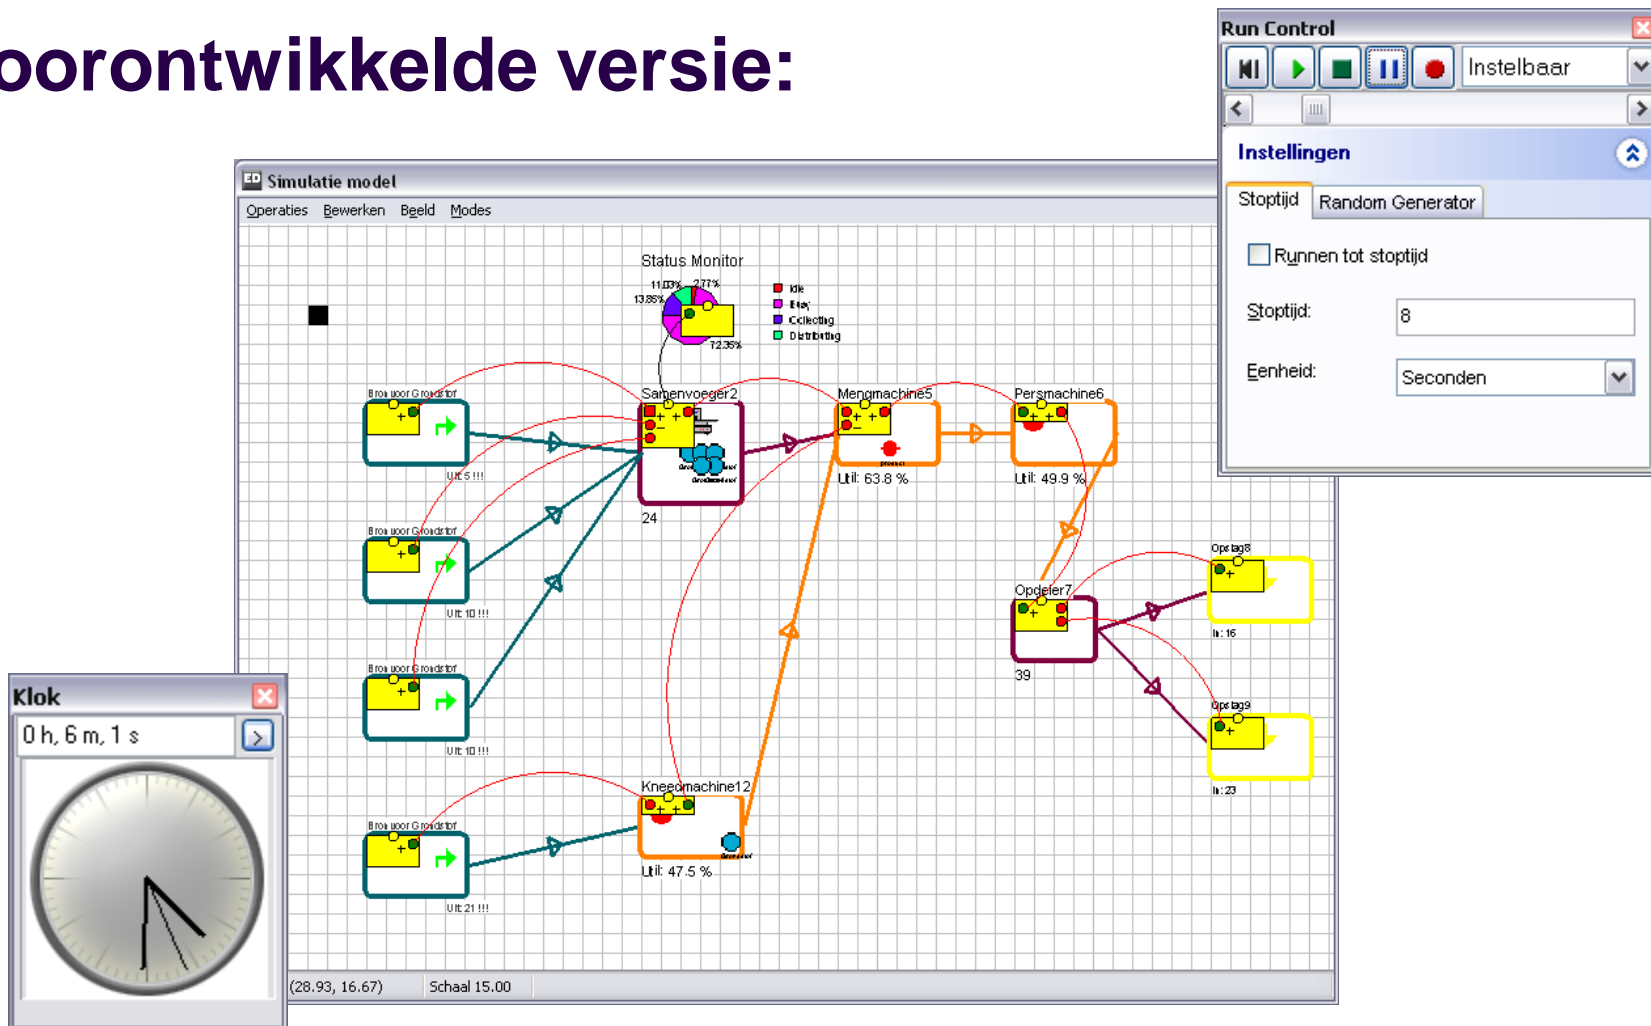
oorontwikkelde versie:

Simulatie model
Operaties Bewerken Beeld Modes

Status Monitor
11.03% 2.77%
13.86%
72.35%
Idle
Busy
Collecting
Distributing

Bron voor Grondstof
Uit: 5 !!!
Bron voor Grondstof
Uit: 10 !!!
Bron voor Grondstof
Uit: 10 !!!
Bron voor Grondstof
Uit: 21 !!!

Samenvoeger2
24
Mengmachine5
Util: 63.8 %
Persmachine6
Util: 49.9 %
Opdeler7
39
Opslag8
In: 16
Opslag9
In: 23
Kneedmachine12
Util: 47.5 %

(28.93, 16.67) Schaal 15.00

Run Control
Instelbaar
Instellingen
Stoptijd Random Generator
Runnen tot stoptijd
Stoptijd: 8
Eenheid: Seconden

Klok
0 h, 6 m, 1 s